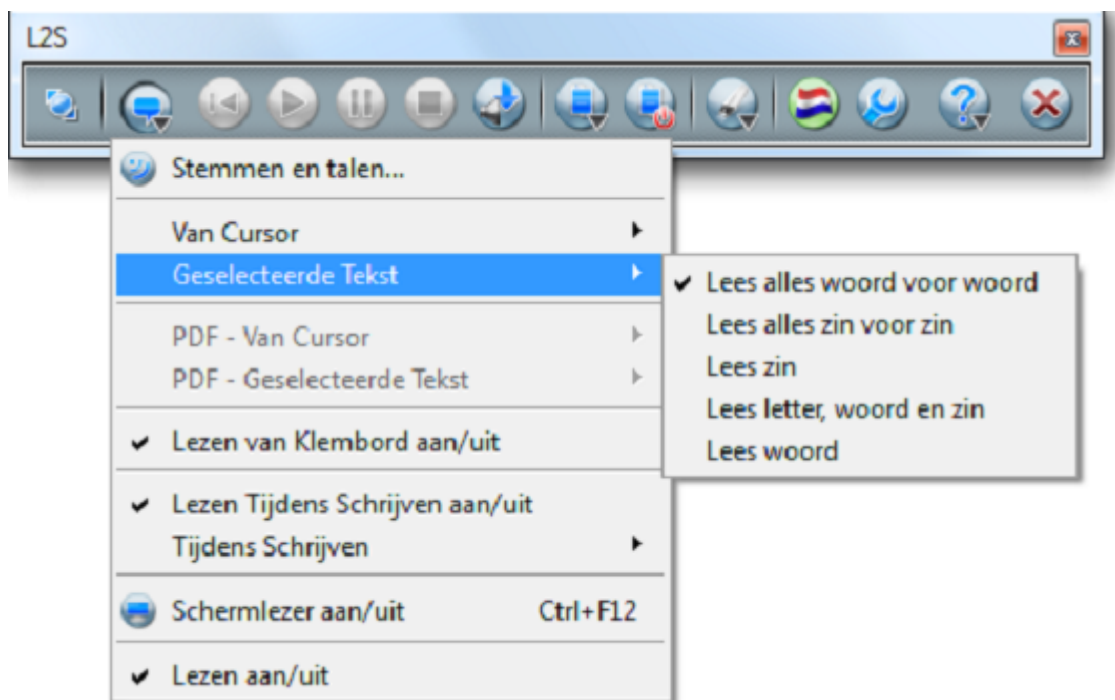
L2S

Stemmen en talen...

Van Cursor

Geselecteerde Tekst

PDF - Van Cursor

PDF - Geselecteerde Tekst

✔ Lezen van Klembord aan/uit

✔ Lezen Tijdens Schrijven aan/uit

Tijdens Schrijven

Schermlezer aan/uit Ctrl+F12

✔ Lezen aan/uit

✔ Lees alles woord voor woord

Lees alles zin voor zin

Lees zin

Lees letter, woord en zin

Lees woord